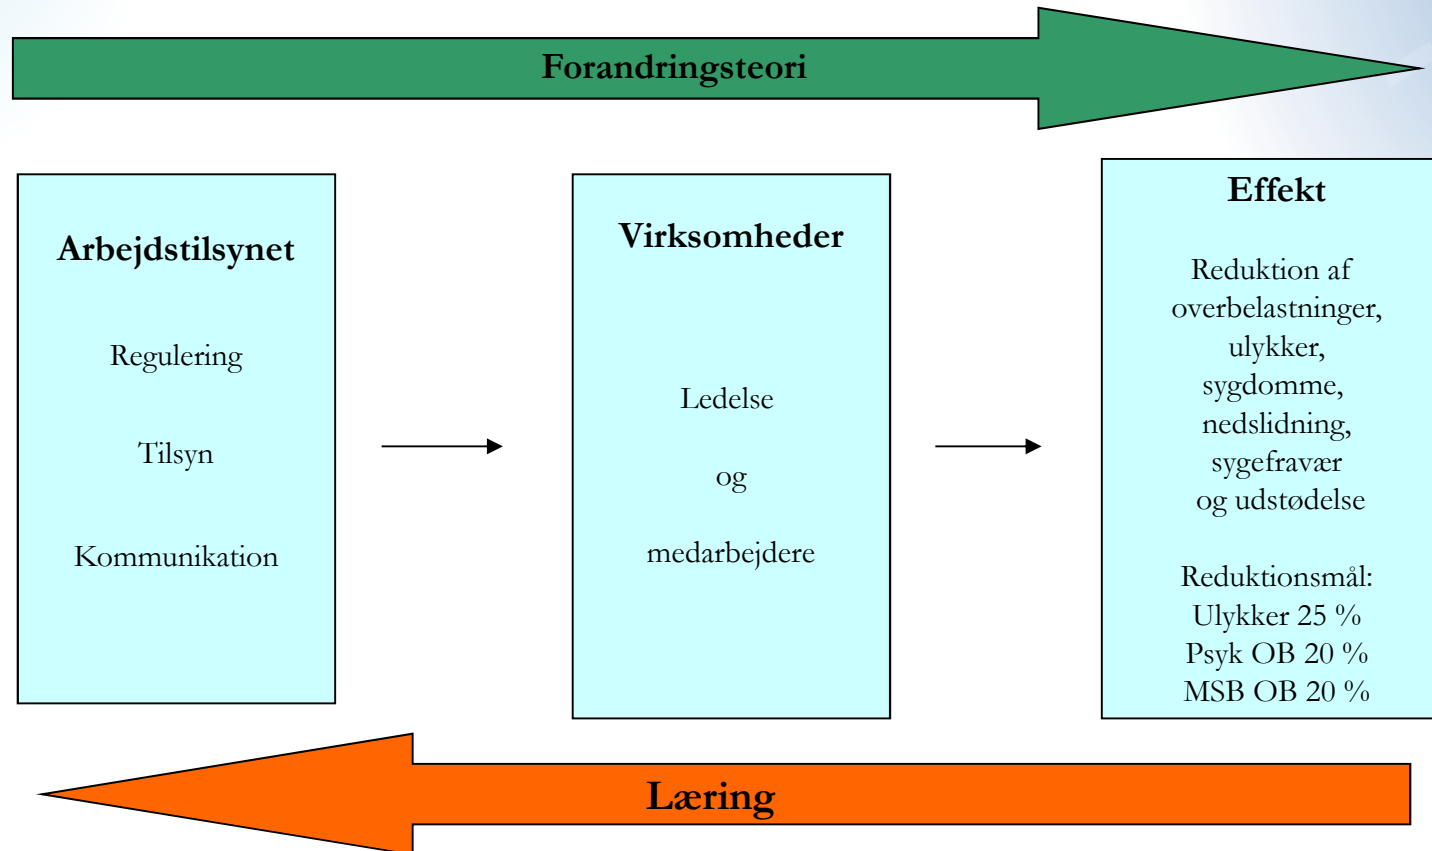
Forandringsteori

Arbejdstilsynet

Regulering

Tilsyn

Kommunikation

Virksomheder

Ledelse

og

medarbejdere

Effekt

Reduktion af overbelastninger, ulykker, sygdomme, nedslidning, sygefravær og udstødelse

Reduktionsmål:
Ulykker 25 %
Psyk OB 20 %
MSB OB 20 %

Læring